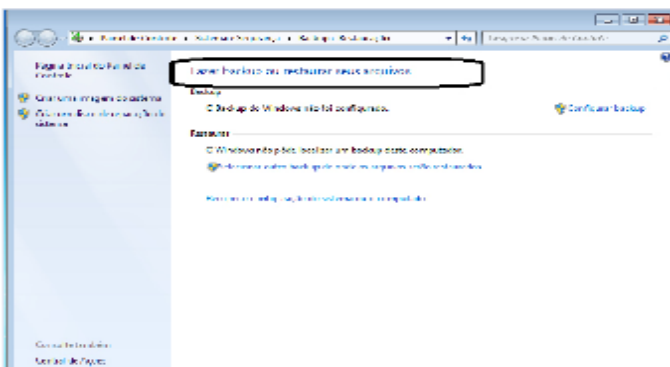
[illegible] Painel de Controle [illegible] Sistema e Segurança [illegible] Backup e Restauração

Pesquisar Painel de Controle

Página Inicial do Painel de Controle

Criar uma imagem do sistema

Criar um disco de reparação do sistema

Fazer backup ou restaurar seus arquivos

Backup

O Backup do Windows não foi configurado.

Configurar backup

Restaurar

O Windows não pôde localizar um backup deste computador.

Selecionar outro backup do qual os arquivos serão restaurados

Recuperar configurações do sistema ou o computador

Consulte também

Central de Ações